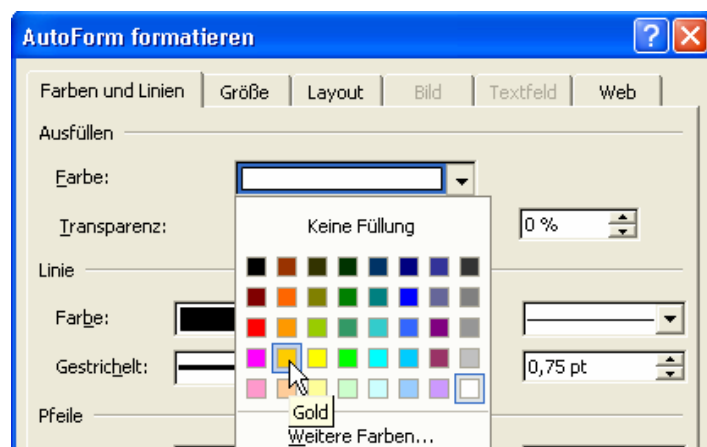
AutoForm formatieren

Farben und Linien | Größe | Layout | Bild | Textfeld | Web

Ausfüllen

Farbe:

Transparenz:

Keine Füllung

0 %

Linie

Farbe:

Gestrichelt:

0,75 pt

Gold

Pfeile

Weitere Farben...